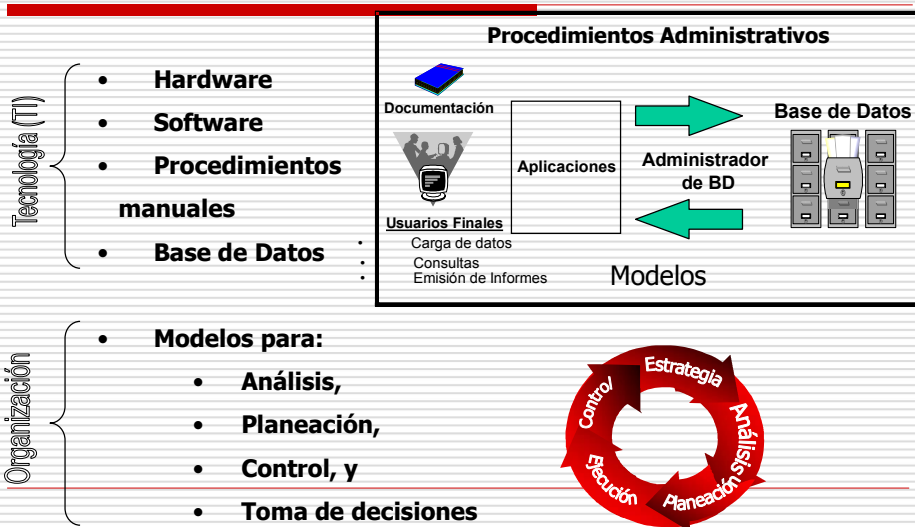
Tecnología (TI)

- Hardware
- Software
- Procedimientos manuales
- Base de Datos

Procedimientos Administrativos

Documentación

Usuarios Finales

- Carga de datos
- Consultas
- Emisión de Informes

Aplicaciones

Administrador de BD

Base de Datos

Modelos

Organización

- Modelos para:
  - Análisis,
  - Planeación,
  - Control, y
  - Toma de decisiones

Estrategia
Análisis
Planeación
Ejecución
Control